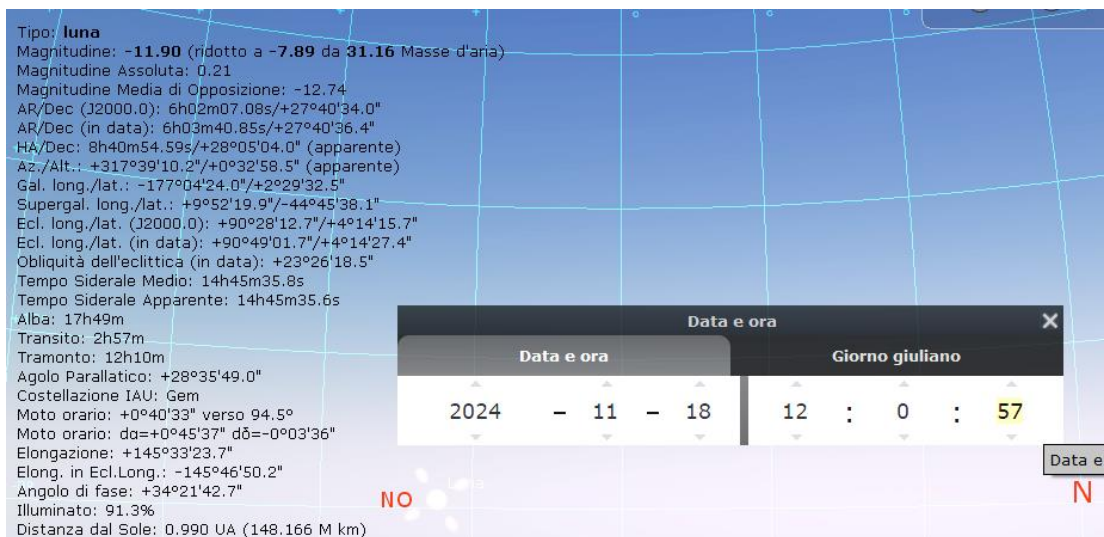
Tipo: **luna**
Magnitudine: **-11.90** (ridotto a **-7.89** da **31.16** Masse d'aria)
Magnitudine Assoluta: 0.21
Magnitudine Media di Opposizione: -12.74
AR/Dec (J2000.0): 6h02m07.08s/+27°40'34.0"
AR/Dec (in data): 6h03m40.85s/+27°40'36.4"
HA/Dec: 8h40m54.59s/+28°05'04.0" (apparente)
Az./Alt.: +317°39'10.2"/+0°32'58.5" (apparente)
Gal. long./lat.: -177°04'24.0"/+2°29'32.5"
Supergal. long./lat.: +9°52'19.9"/-44°45'38.1"
Ecl. long./lat. (J2000.0): +90°28'12.7"/+4°14'15.7"
Ecl. long./lat. (in data): +90°49'01.7"/+4°14'27.4"
Obliquità dell'eclittica (in data): +23°26'18.5"
Tempo Siderale Medio: 14h45m35.8s
Tempo Siderale Apparente: 14h45m35.6s
Alba: 17h49m
Transito: 2h57m
Tramonto: 12h10m
Agolo Parallatico: +28°35'49.0"
Costellazione IAU: Gem
Moto orario: +0°40'33" verso 94.5°
Moto orario: dα=+0°45'37" dδ=-0°03'36"
Elongazione: +145°33'23.7"
Elong. in Ecl.Long.: -145°46'50.2"
Angolo di fase: +34°21'42.7"
Illuminato: 91.3%
Distanza dal Sole: 0.990 UA (148.166 M km)

Data e ora
Data e ora
Giorno giuliano
2024 – 11 – 18
12 : 0 : 57
Data e
NO
Luna
N